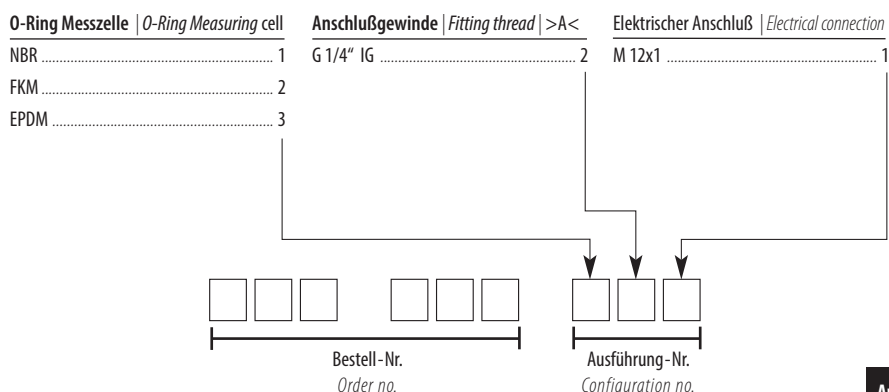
**O-Ring Messzelle** | *O-Ring Measuring* cell

NBR ........................................................ 1

FKM ........................................................ 2

EPDM ........................................................ 3

**Anschlußgewinde** | *Fitting thread* | >A<

G 1/4" IG ........................................................ 2

**Elektrischer Anschluß** | *Electrical connection*

M 12x1 ........................................................ 1

Bestell-Nr.
*Order no.*

Ausführung-Nr.
*Configuration no.*

A